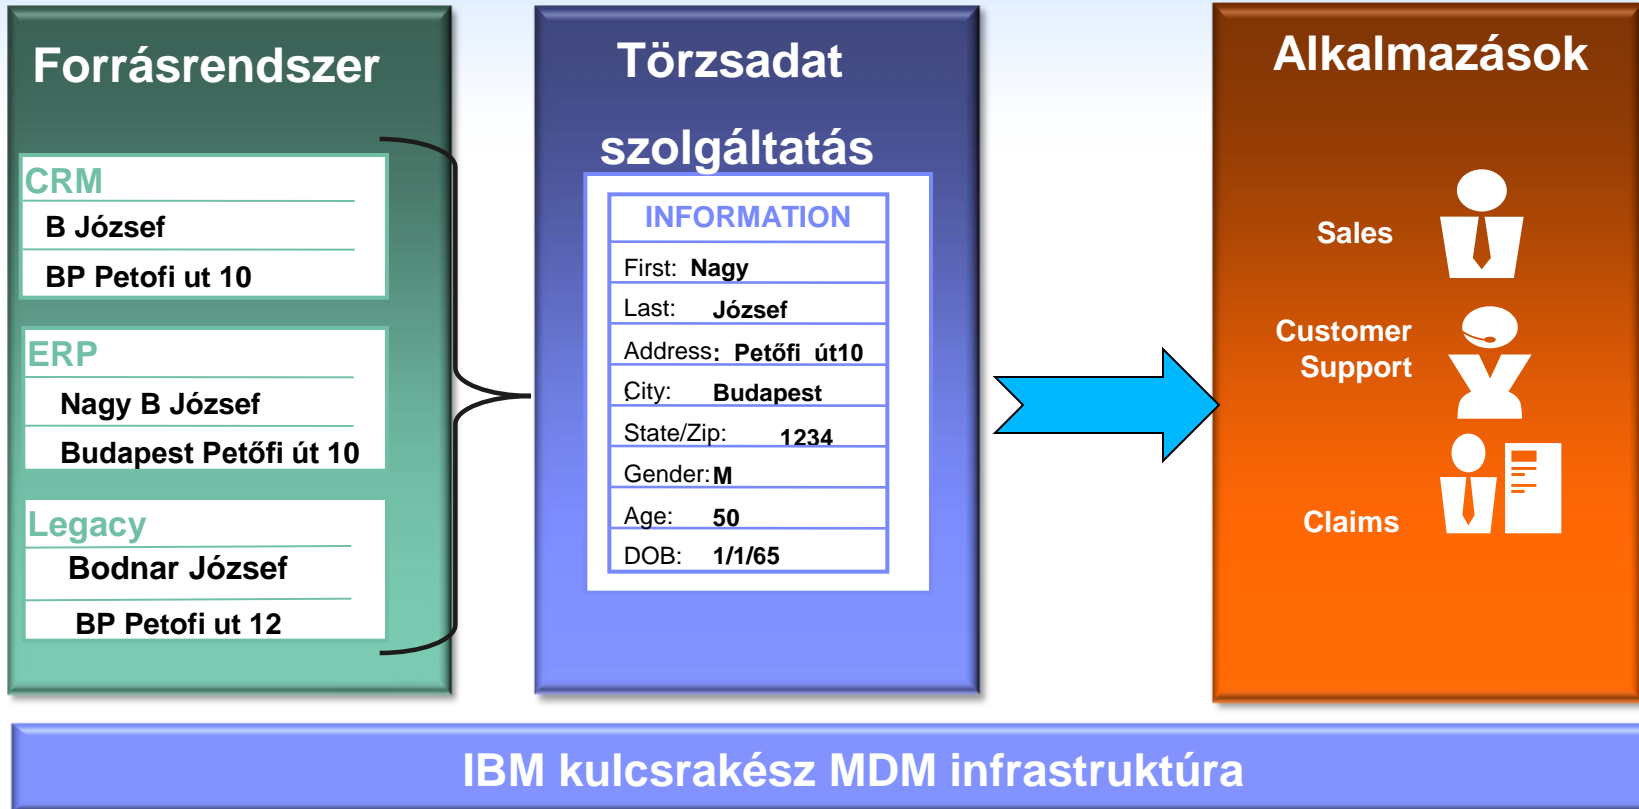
Forrásrendszer

CRM
B József
BP Petofi ut 10

ERP
Nagy B József
Budapest Petőfi út 10

Legacy
Bodnar József
BP Petofi ut 12

Törzsadat szolgáltatás

| INFORMATION | |
|---|---|
| First: | Nagy |
| Last: | József |
| Address: | Petőfi út10 |
| City: | Budapest |
| State/Zip: | 1234 |
| Gender: | M |
| Age: | 50 |
| DOB: | 1/1/65 |

Alkalmazások

Sales

Customer Support

Claims

IBM kulcsrakész MDM infrastruktúra